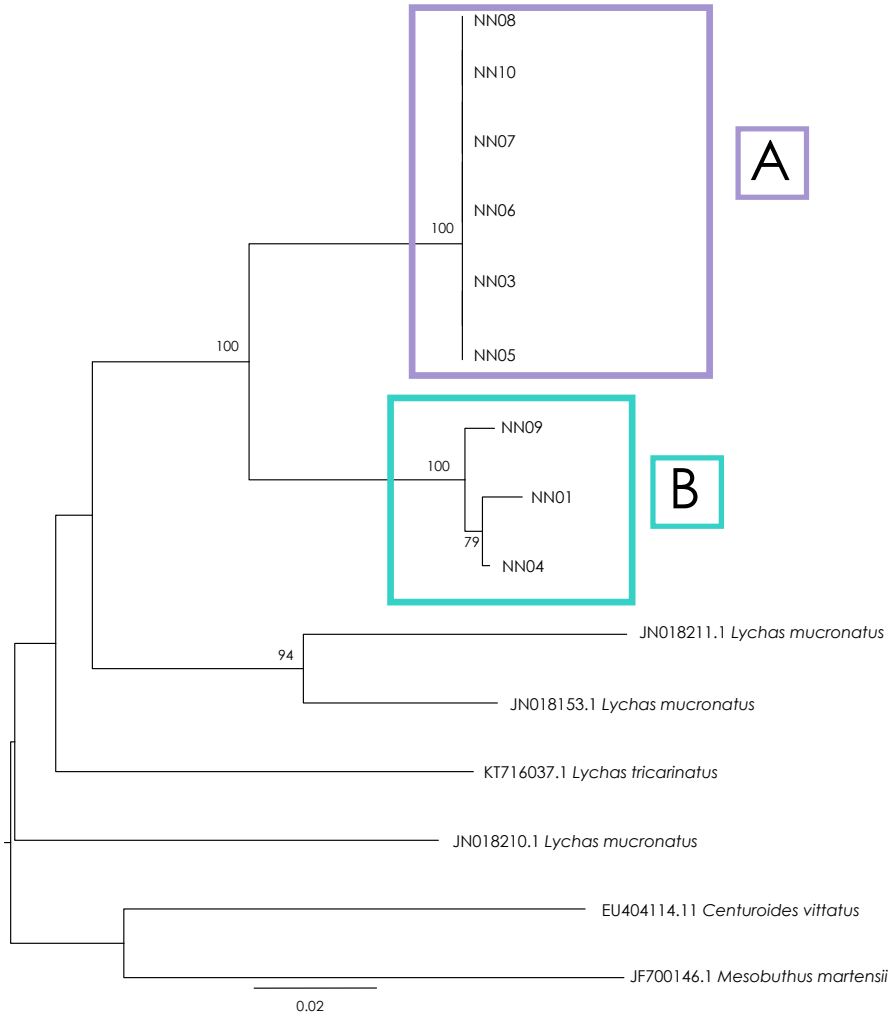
NN08
NN10
NN07
NN06
100
NN03
NN05
A
100
NN09
100
NN01
B
79
NN04
JN018211.1 *Lychas mucronatus*
94
JN018153.1 *Lychas mucronatus*
KT716037.1 *Lychas tricarinatus*
JN018210.1 *Lychas mucronatus*
EU404114.11 *Centuroides vittatus*
JF700146.1 *Mesobuthus martensii*
0.02